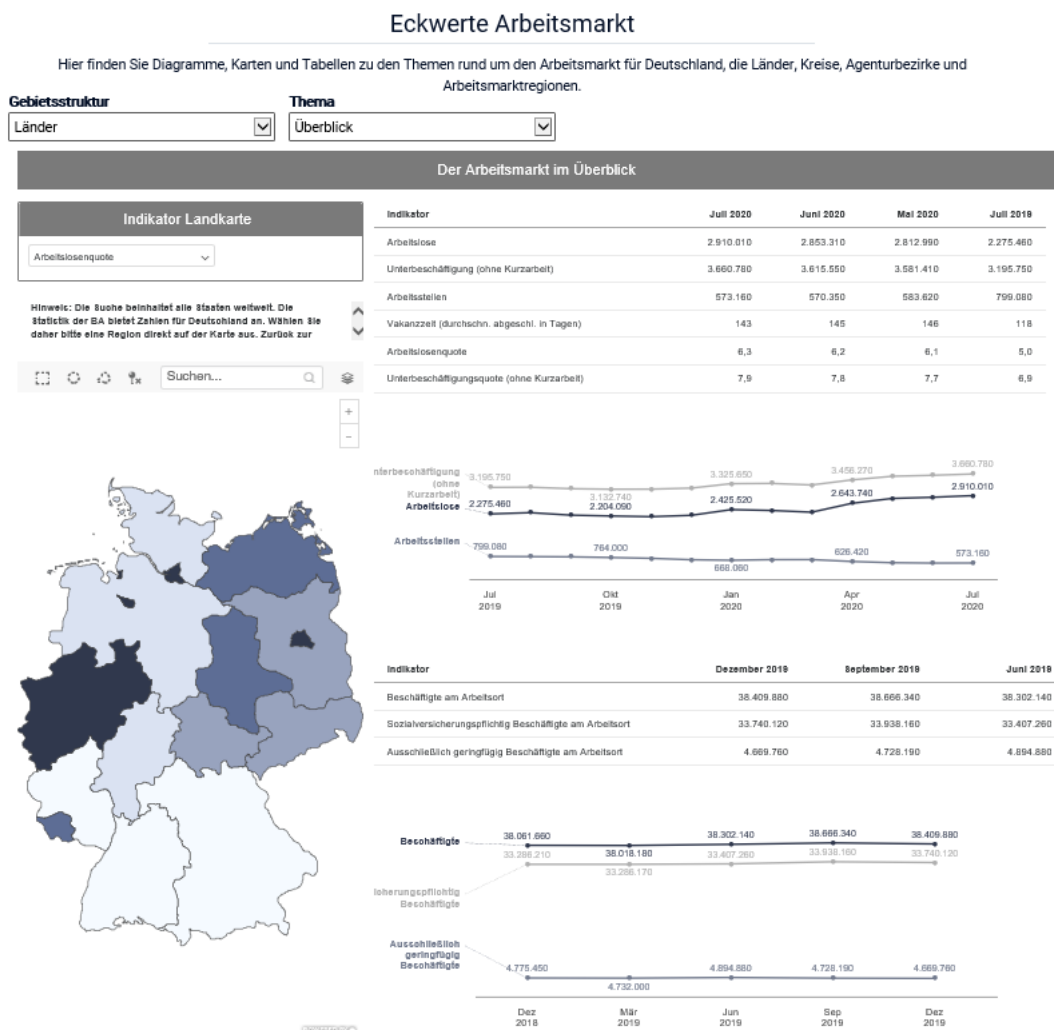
Eckwerte Arbeitsmarkt

Hier finden Sie Diagramme, Karten und Tabellen zu den Themen rund um den Arbeitsmarkt für Deutschland, die Länder, Kreise, Agenturbezirke und Arbeitsmarktregionen.

Gebietsstruktur
Länder

Thema
Überblick

Der Arbeitsmarkt im Überblick

Indikator Landkarte

Arbeitslosenquote

Hinweis: Die Suche beinhaltet alle Staaten weltweit. Die Statistik der BA bietet Zahlen für Deutschland an. Wählen Sie daher bitte eine Region direkt auf der Karte aus. Zurück zur

Suchen...

+
-

| Indikator | Juli 2020 | Juni 2020 | Mai 2020 | Juli 2019 |
|---|---|---|---|---|
| Arbeitslose | 2.910.010 | 2.853.310 | 2.812.990 | 2.275.460 |
| Unterbeschäftigung (ohne Kurzarbeit) | 3.660.780 | 3.615.550 | 3.581.410 | 3.195.750 |
| Arbeitsstellen | 573.160 | 570.350 | 583.620 | 799.080 |
| Vakanzzeit (durchschn. abgeschl. in Tagen) | 143 | 145 | 146 | 118 |
| Arbeitslosenquote | 6,3 | 6,2 | 6,1 | 5,0 |
| Unterbeschäftigungsquote (ohne Kurzarbeit) | 7,9 | 7,8 | 7,7 | 6,9 |

nterbeschäftigung (ohne Kurzarbeit)
3.195.750
3.132.740
3.325.650
3.456.270
3.660.780
Arbeitslose
2.275.460
2.204.090
2.425.520
2.643.740
2.910.010
Arbeitsstellen
799.080
764.000
668.080
626.420
573.160
Jul 2019
Okt 2019
Jan 2020
Apr 2020
Jul 2020

| Indikator | Dezember 2019 | September 2019 | Juni 2019 |
|---|---|---|---|
| Beschäftigte am Arbeitsort | 38.409.880 | 38.666.340 | 38.302.140 |
| Sozialversicherungspflichtig Beschäftigte am Arbeitsort | 33.740.120 | 33.938.160 | 33.407.260 |
| Ausschließlich geringfügig Beschäftigte am Arbeitsort | 4.669.760 | 4.728.190 | 4.894.880 |

Beschäftigte
38.061.660
38.018.180
38.302.140
38.666.340
38.409.880
icherungspflichtig Beschäftigte
33.288.210
33.288.170
33.407.260
33.938.160
33.740.120
Ausschließlich geringfügig Beschäftigte
4.775.450
4.732.000
4.894.880
4.728.190
4.669.760
Dez 2018
Mär 2019
Jun 2019
Sep 2019
Dez 2019